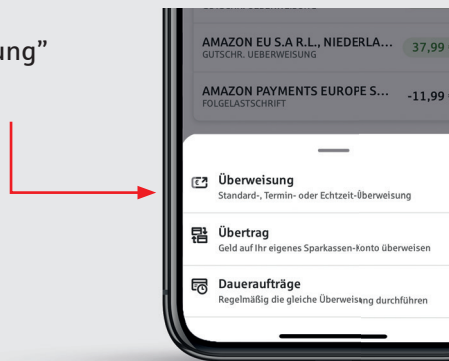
ung"

AMAZON EU S.A R.L., NIEDERLA...
GUTSCHR. UEBERWEISUNG
37,99

AMAZON PAYMENTS EUROPE S...
FOLGELASTSCHRIFT
-11,99

Überweisung
Standard-, Termin- oder Echtzeit-Überweisung

Übertrag
Geld auf Ihr eigenes Sparkassen-Konto überweisen

Daueraufträge
Regelmäßig die gleiche Überweisung durchführen